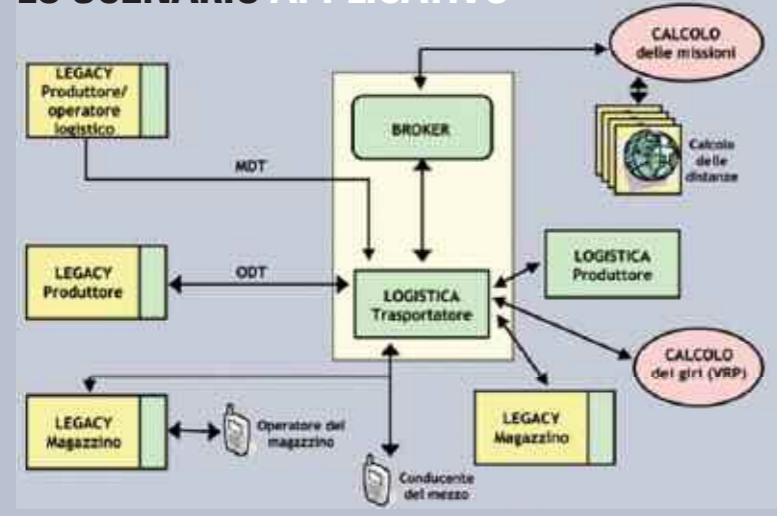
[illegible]

LEGACY Produttore/ operatore logistico

MDT

BROKER

CALCOLO delle missioni

Calcolo delle distanze

LEGACY Produttore

ODT

LOGISTICA Trasportatore

LOGISTICA Produttore

CALCOLO dei giri (VRP)

LEGACY Magazzino

Operatore del magazzino

LEGACY Magazzino

Conducente del mezzo